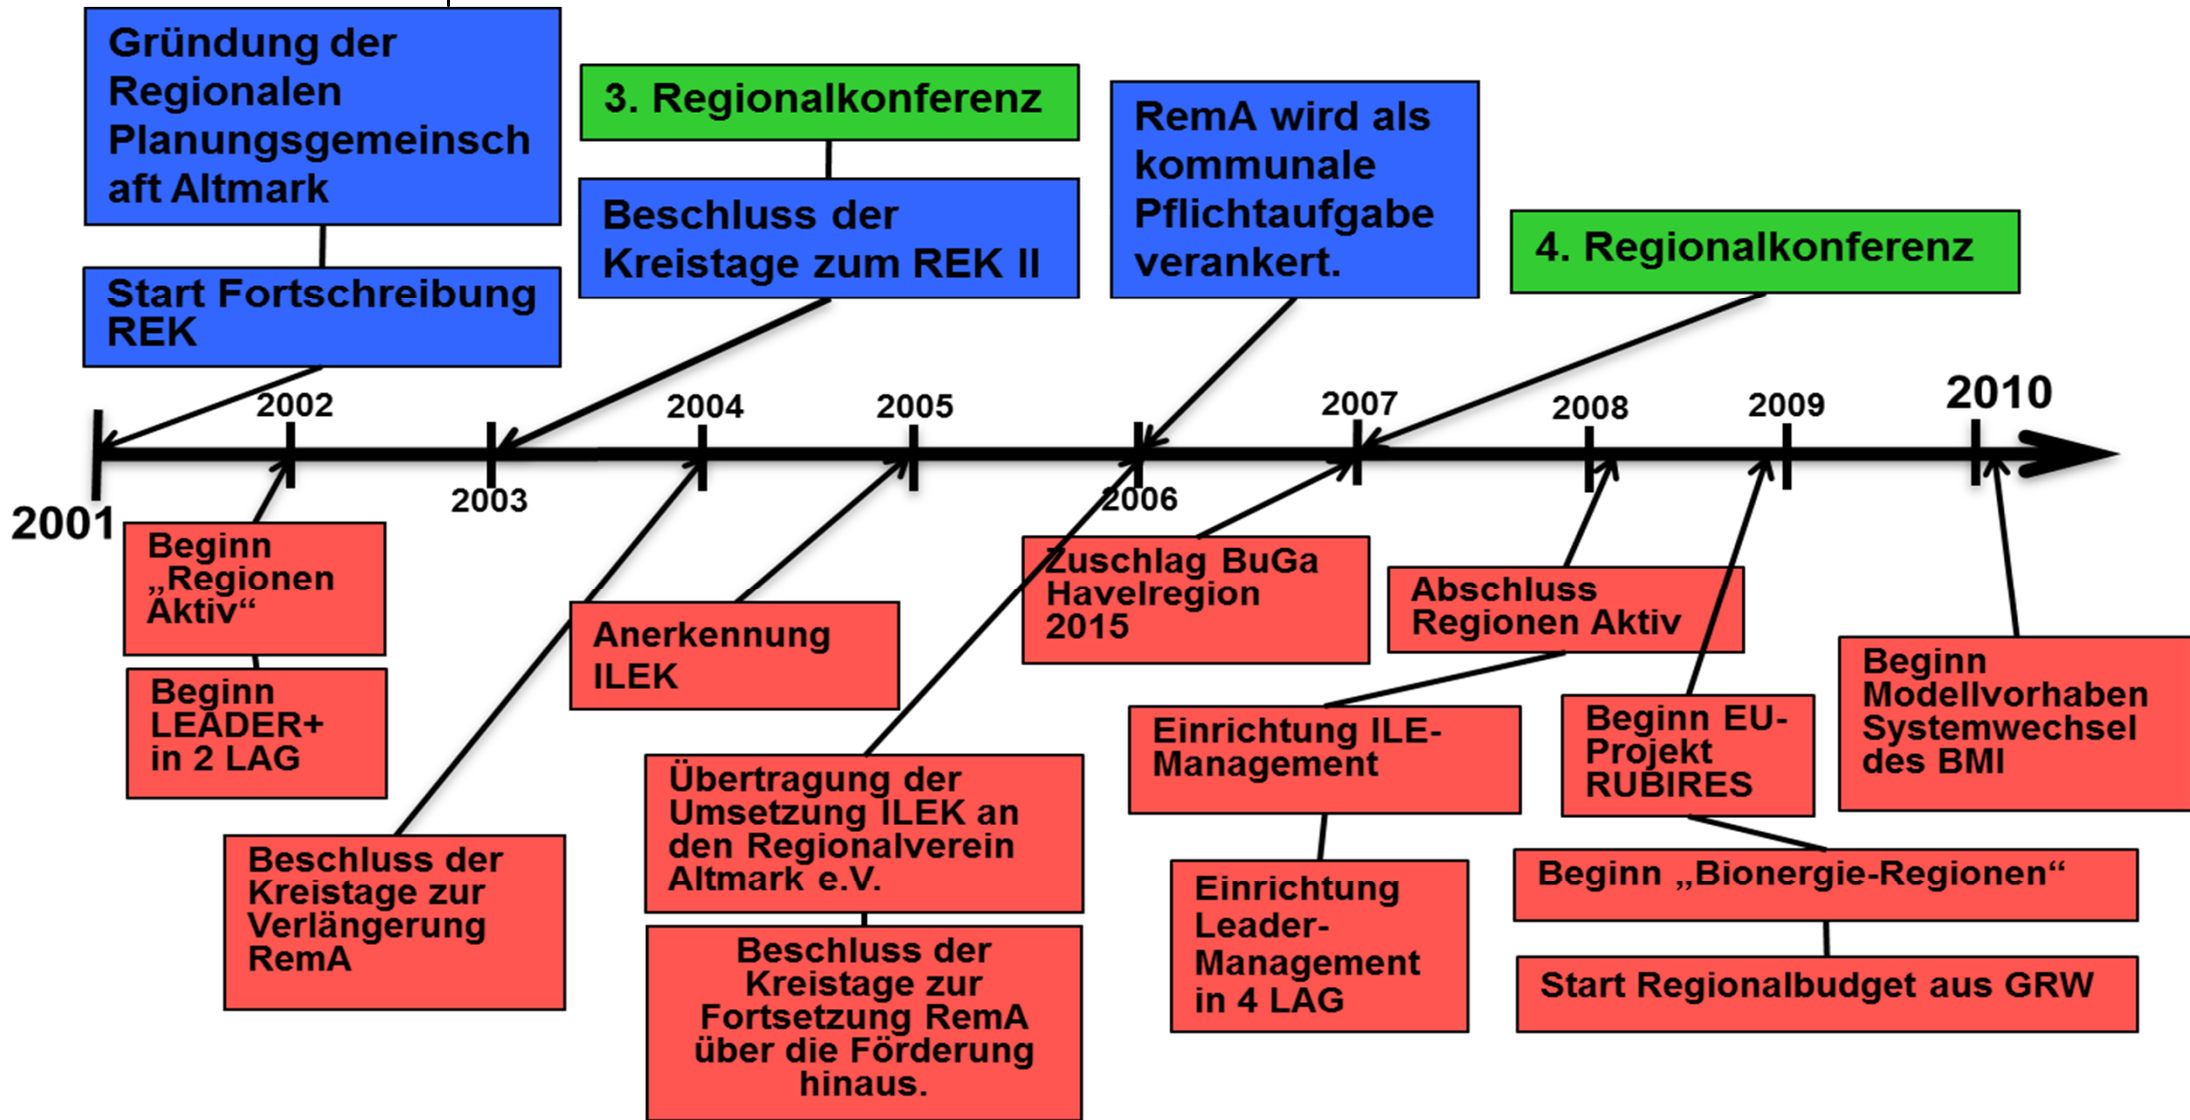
Gründung der Regionalen Planungsgemeinschaft Altmark

Start Fortschreibung REK

3. Regionalkonferenz

Beschluss der Kreistage zum REK II

RemA wird als kommunale Pflichtaufgabe verankert.

4. Regionalkonferenz

2001

2002

2003

2004

2005

2006

2007

2008

2009

2010

Beginn „Regionen Aktiv“

Beginn LEADER+ in 2 LAG

Beschluss der Kreistage zur Verlängerung RemA

Anerkennung ILEK

Übertragung der Umsetzung ILEK an den Regionalverein Altmark e.V.

Beschluss der Kreistage zur Fortsetzung RemA über die Förderung hinaus.

Zuschlag BuGa Havelregion 2015

Abschluss Regionen Aktiv

Einrichtung ILE-Management

Einrichtung Leader-Management in 4 LAG

Beginn EU-Projekt RUBIRES

Beginn Modellvorhaben Systemwechsel des BMI

Beginn „Bionergie-Regionen“

Start Regionalbudget aus GRW